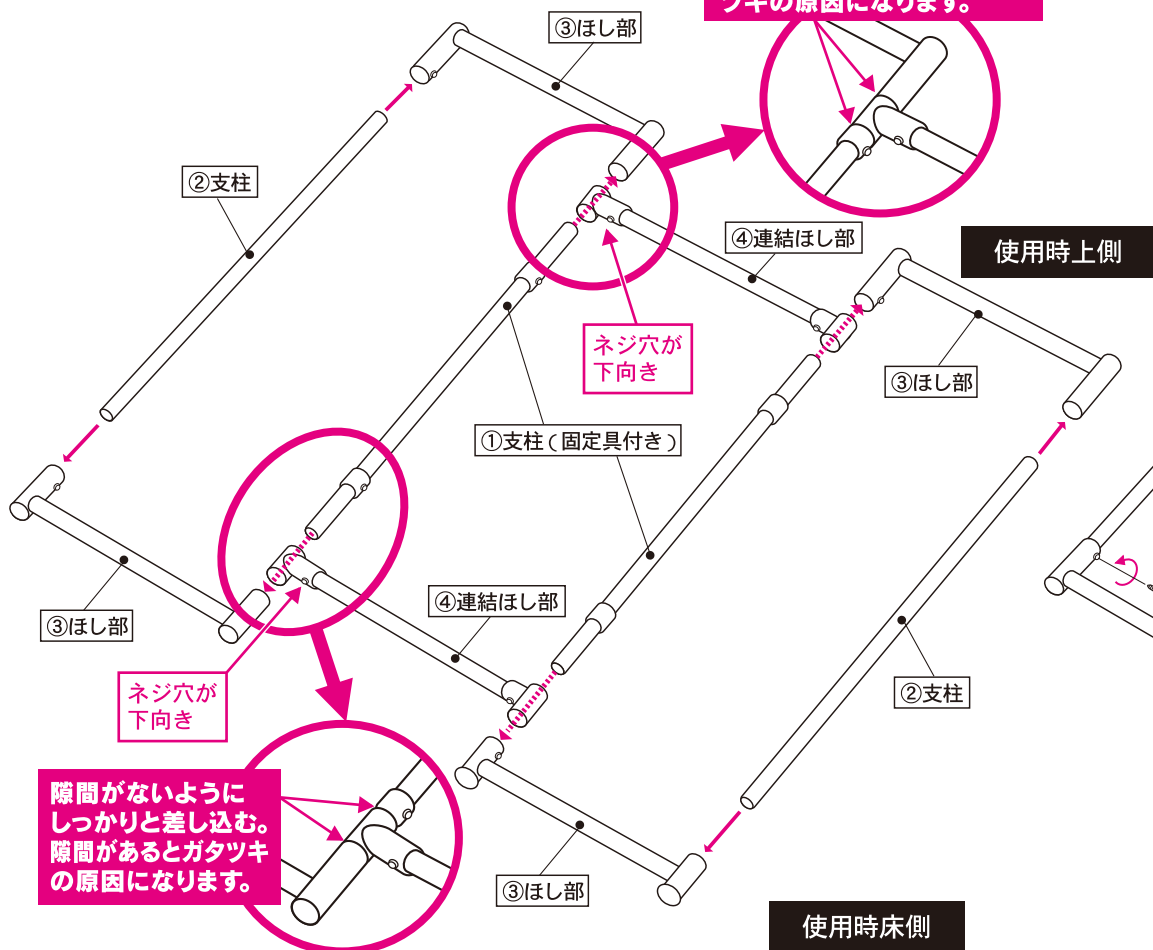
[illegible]ツキの原因になります。

③ほし部

②支柱

④連結ほし部

使用時上側

ネジ穴が下向き

③ほし部

①支柱（固定具付き）

③ほし部

④連結ほし部

ネジ穴が下向き

②支柱

隙間がないようにしっかりと差し込む。隙間があるとガタツキの原因になります。

③ほし部

使用時床側